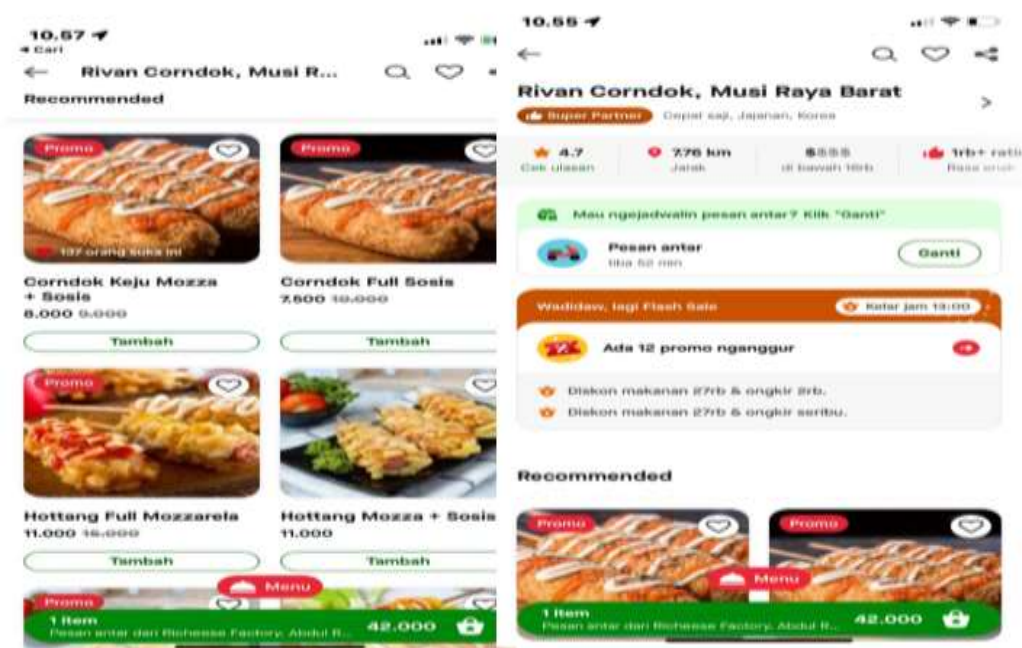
10.57
◂ Cari
Rivan Corndok, Musi R...
Recommended

Promo
137 orang suka ini
Corndok Keju Mozza + Sosis
8.000 9.000
Tambah

Promo
Corndok Full Sosis
7.500 10.000
Tambah

Promo
Hottang Full Mozzarela
11.000 15.000
Tambah

Hottang Mozza + Sosis
11.000
Tambah

Promo
Menu
1 Item
Pesan antar dari Richeese Factory, Abdul R...
42.000

10.55
Rivan Corndok, Musi Raya Barat
Super Partner Cepat saji, Jepanan, Korea
4.7 Cek ulasan
7.76 km Jarak
$$$$ di bawah 16rb
1rb+ rati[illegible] Rasa enak

Mau ngejadwalin pesan antar? Klik "Ganti"
Pesan antar
tiba 52 min
Ganti

Wadidaw, lagi Flash Sale
Kelar jam 13:00
Ada 12 promo nganggur
Diskon makanan 27rb & ongkir 2rb.
Diskon makanan 27rb & ongkir seribu.

Recommended
Promo
Promo
Menu
1 Item
Pesan antar dari Richeese Factory, Abdul R...
42.000